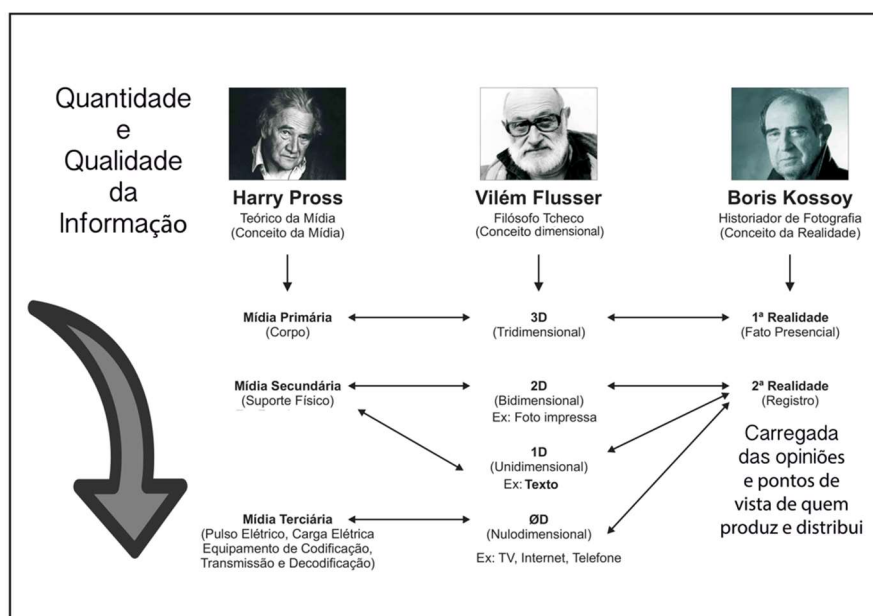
Quantidade e Qualidade da Informação

Harry Pross
Teórico da Mídia
(Conceito da Mídia)

Vilém Flusser
Filósofo Tcheco
(Conceito dimensional)

Boris Kossoy
Historiador de Fotografia
(Conceito da Realidade)

Mídia Primária
(Corpo)

3D
(Tridimensional)

1ª Realidade
(Fato Presencial)

Mídia Secundária
(Suporte Físico)

2D
(Bidimensional)
Ex: Foto impressa

2ª Realidade
(Registro)

Carregada das opiniões e pontos de vista de quem produz e distribui

1D
(Unidimensional)
Ex: Texto

Mídia Terciária
(Pulso Elétrico, Carga Elétrica Equipamento de Codificação, Transmissão e Decodificação)

ØD
(Nulodimensional)
Ex: TV, Internet, Telefone